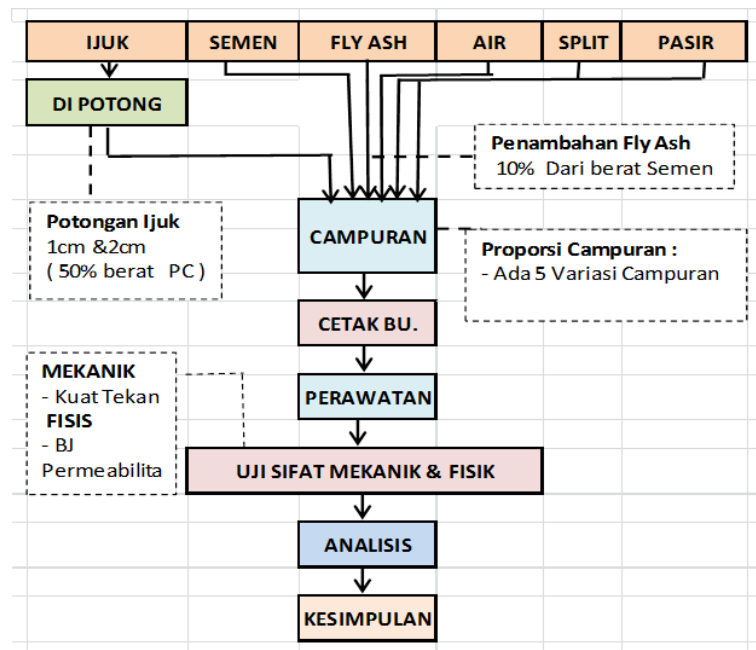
IJUK
SEMEN
FLY ASH
AIR
SPLIT
PASIR

DI POTONG

Penambahan Fly Ash
10% Dari berat Semen

Potongan Ijuk
1cm &2cm
( 50% berat PC )

CAMPURAN

Proporsi Campuran :
- Ada 5 Variasi Campuran

CETAK BU.

MEKANIK
- Kuat Tekan
FISIS
- BJ
Permeabilita

PERAWATAN

UJI SIFAT MEKANIK & FISIK

ANALISIS

KESIMPULAN